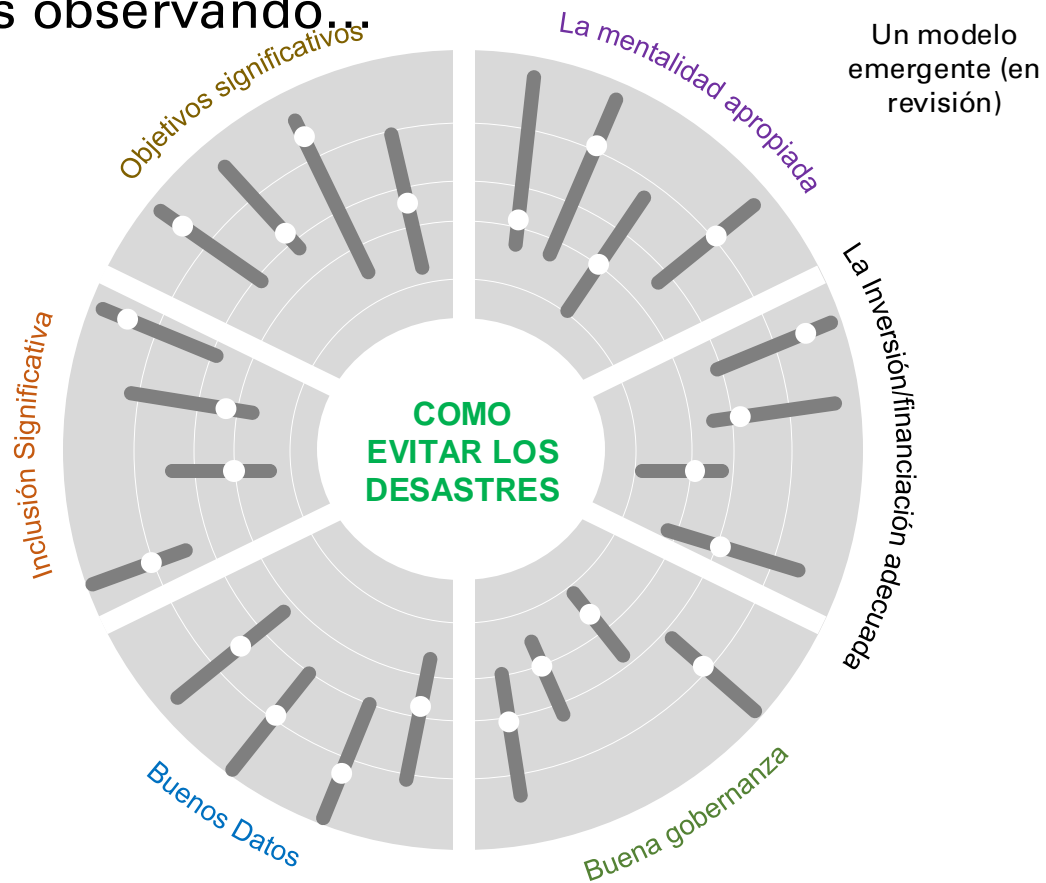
s observando...

Objetivos significativos

La mentalidad apropiada

Un modelo emergente (en revisión)

La Inversión/financiación adecuada

Inclusión Significativa

COMO EVITAR LOS DESASTRES

Buenos Datos

Buena gobernanza